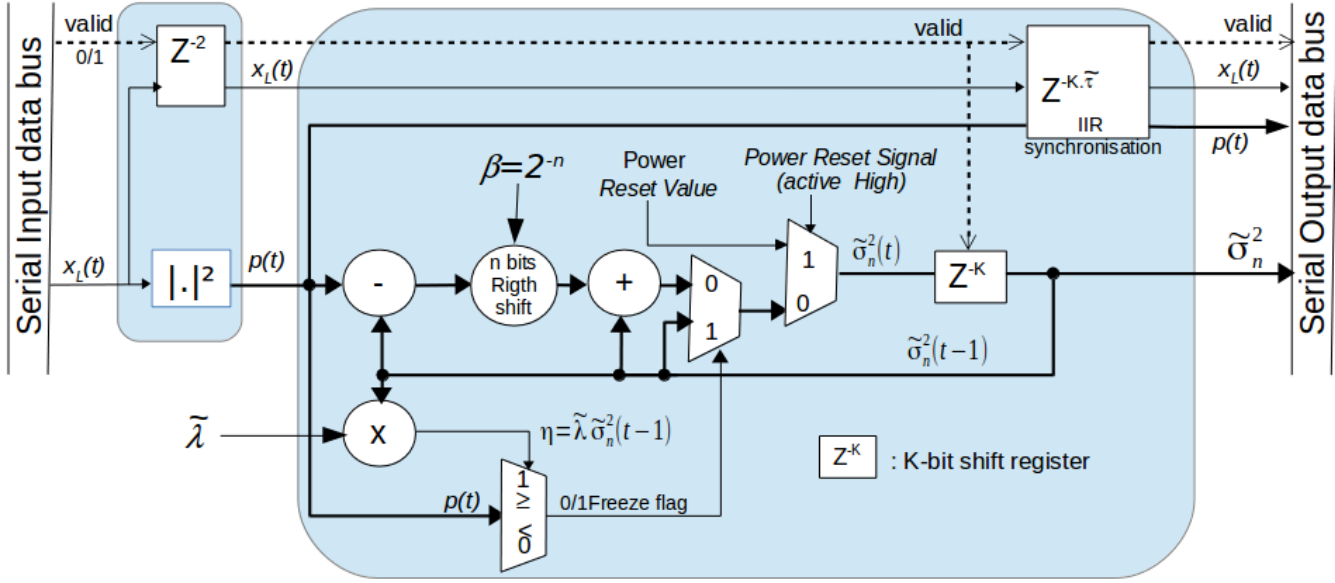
Serial Input data bus

valid
0/1
$Z^{-2}$
$x_L(t)$
valid
valid
$Z^{-K.\tilde{\tau}}$
IIR synchronisation
$x_L(t)$
$p(t)$

Serial Output data bus

Power Reset Value
Power Reset Signal (active High)
$\beta=2^{-n}$

$x_L(t)$
$|.|^2$
$p(t)$
-
n bits Rigth shift
+
0
1
1
0
$\tilde{\sigma}_n^2(t)$
$Z^{-K}$
$\tilde{\sigma}_n^2$
$\tilde{\sigma}_n^2(t-1)$

$\tilde{\lambda}$
x
$\eta=\tilde{\lambda}\,\tilde{\sigma}_n^2(t-1)$
$Z^{-K}$ : K-bit shift register
$p(t)$
1
≥
<
0
0/1Freeze flag